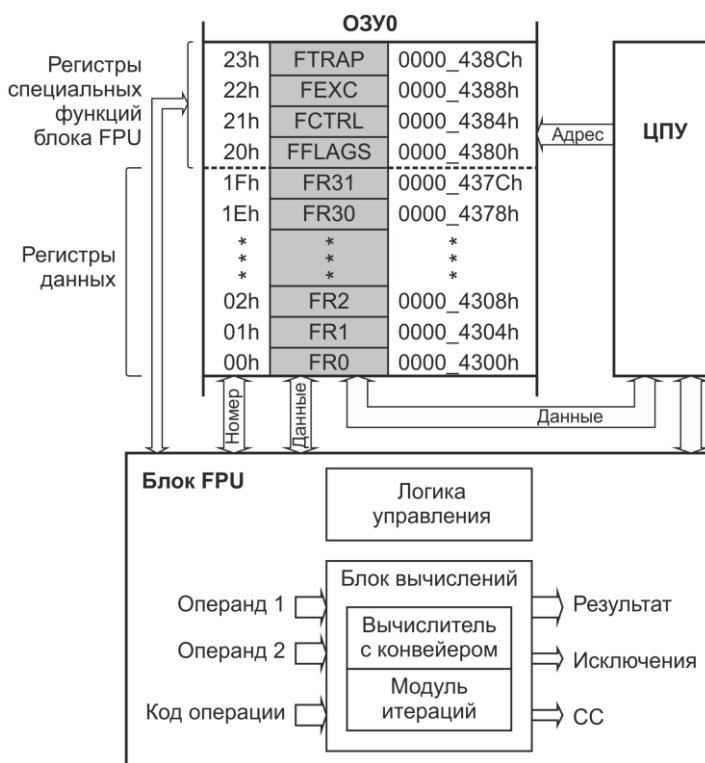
ОЗУ0

Регистры специальных функций блока FPU

| 23h | FTRAP | 0000_438Ch |
|---|---|---|
| 22h | FEXC | 0000_4388h |
| 21h | FCTRL | 0000_4384h |
| 20h | FFLAGS | 0000_4380h |
| 1Fh | FR31 | 0000_437Ch |
| 1Eh | FR30 | 0000_4378h |
| * * * | * * * | * * * |
| 02h | FR2 | 0000_4308h |
| 01h | FR1 | 0000_4304h |
| 00h | FR0 | 0000_4300h |

Регистры данных

Адрес

ЦПУ

Номер

Данные

Данные

Блок FPU

Логика управления

Блок вычислений

Операнд 1

Операнд 2

Код операции

Вычислитель с конвейером

Модуль итераций

Результат

Исключения

СС